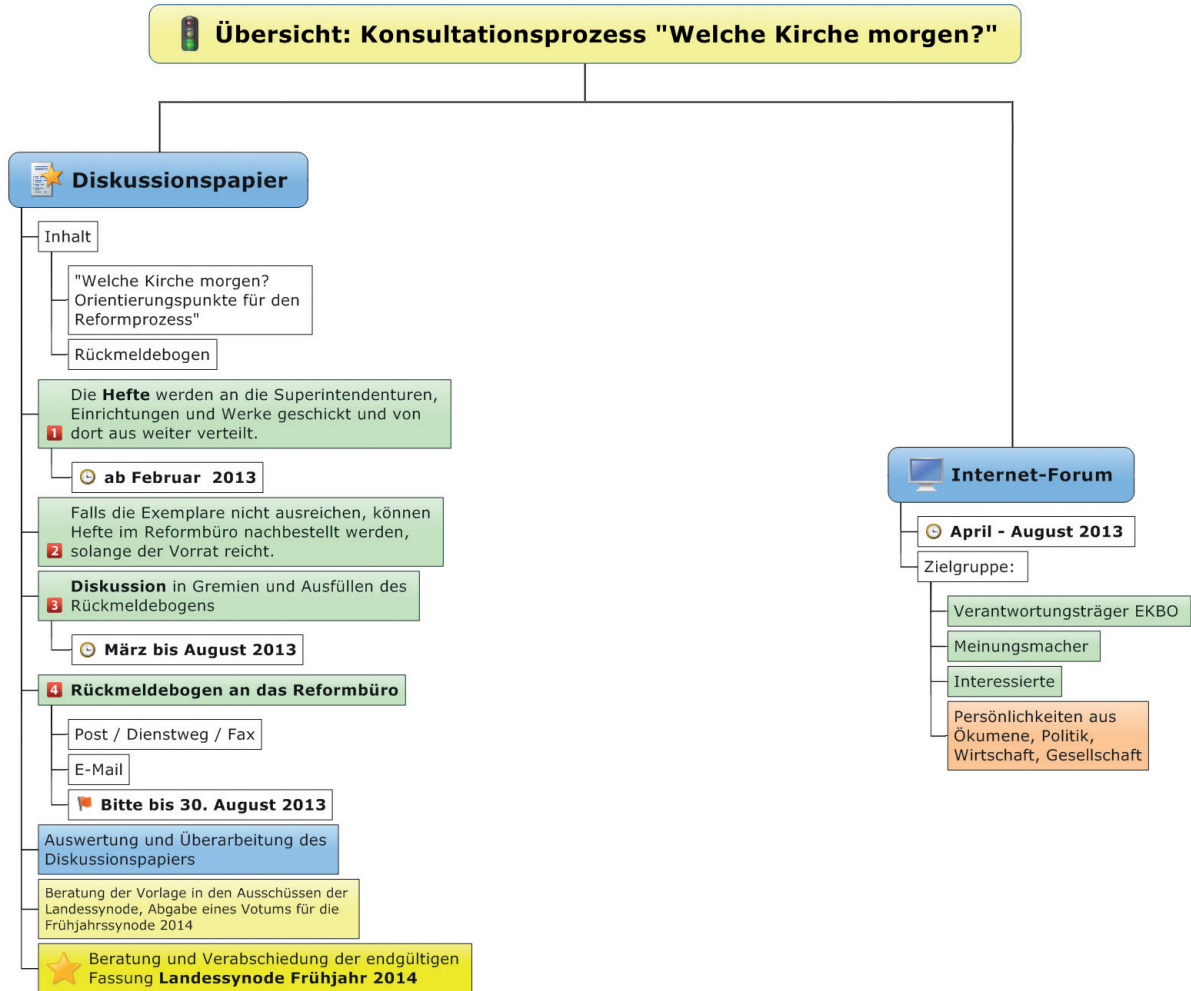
Übersicht: Konsultationsprozess "Welche Kirche morgen?"

Diskussionspapier

Inhalt

"Welche Kirche morgen? Orientierungspunkte für den Reformprozess"

Rückmeldebogen

1 Die Hefte werden an die Superintendenturen, Einrichtungen und Werke geschickt und von dort aus weiter verteilt.

ab Februar 2013

2 Falls die Exemplare nicht ausreichen, können Hefte im Reformbüro nachbestellt werden, solange der Vorrat reicht.

3 Diskussion in Gremien und Ausfüllen des Rückmeldebogens

März bis August 2013

4 Rückmeldebogen an das Reformbüro

Post / Dienstweg / Fax

E-Mail

Bitte bis 30. August 2013

Auswertung und Überarbeitung des Diskussionspapiers

Beratung der Vorlage in den Ausschüssen der Landessynode, Abgabe eines Votums für die Frühjahrssynode 2014

Beratung und Verabschiedung der endgültigen Fassung Landessynode Frühjahr 2014

Internet-Forum

April - August 2013

Zielgruppe:

Verantwortungsträger EKBO

Meinungsmacher

Interessierte

Persönlichkeiten aus Ökumene, Politik, Wirtschaft, Gesellschaft